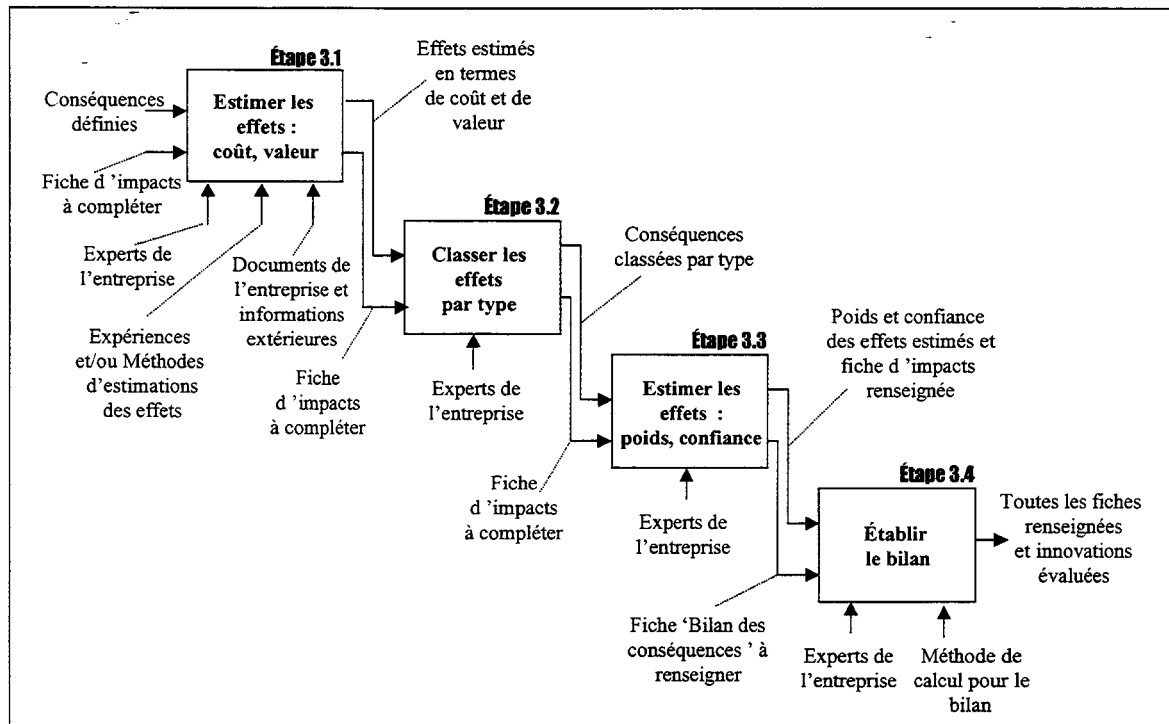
Étape 3.1

Conséquences définies

Estimer les effets : coût, valeur

Effets estimés en termes de coût et de valeur

Fiche d 'impacts à compléter

Experts de l'entreprise

Documents de l'entreprise et informations extérieures

Expériences et/ou Méthodes d'estimations des effets

Étape 3.2

Classer les effets par type

Conséquences classées par type

Fiche d 'impacts à compléter

Experts de l'entreprise

Étape 3.3

Estimer les effets : poids, confiance

Poids et confiance des effets estimés et fiche d 'impacts renseignée

Fiche d 'impacts à compléter

Experts de l'entreprise

Étape 3.4

Établir le bilan

Toutes les fiches renseignées et innovations évaluées

Fiche 'Bilan des conséquences ' à renseigner

Experts de l'entreprise

Méthode de calcul pour le bilan